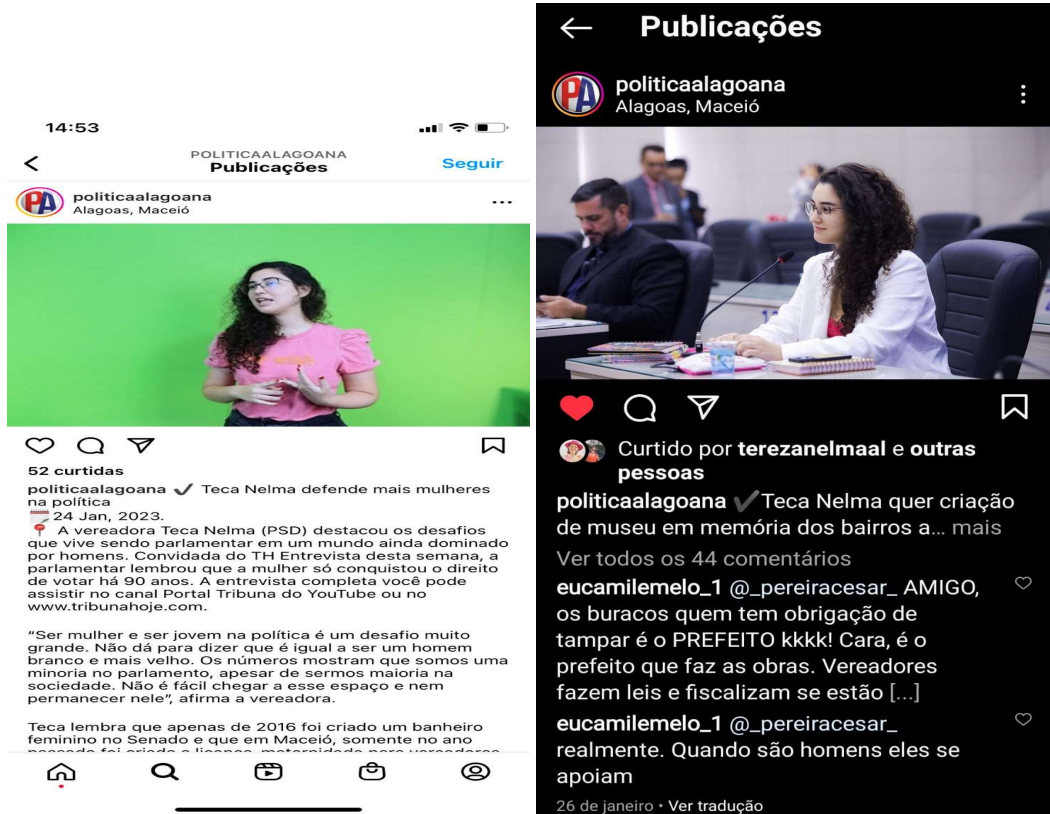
14:53

<
POLITICAALAGOANA
Publicações
Seguir

politicaalagoana
Alagoas, Maceió

52 curtidas

politicaalagoana ✓ Teca Nelma defende mais mulheres na política
24 Jan, 2023.
A vereadora Teca Nelma (PSD) destacou os desafios que vive sendo parlamentar em um mundo ainda dominado por homens. Convidada do TH Entrevista desta semana, a parlamentar lembrou que a mulher só conquistou o direito de votar há 90 anos. A entrevista completa você pode assistir no canal Portal Tribuna do YouTube ou no www.tribunahoje.com.

"Ser mulher e ser jovem na política é um desafio muito grande. Não dá para dizer que é igual a ser um homem branco e mais velho. Os números mostram que somos uma minoria no parlamento, apesar de sermos maioria na sociedade. Não é fácil chegar a esse espaço e nem permanecer nele", afirma a vereadora.

Teca lembra que apenas de 2016 foi criado um banheiro feminino no Senado e que em Maceió, somente no ano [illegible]

← Publicações

politicaalagoana
Alagoas, Maceió

Curtido por terezanelmaal e outras pessoas

politicaalagoana ✓Teca Nelma quer criação de museu em memória dos bairros a... mais

Ver todos os 44 comentários

eucamilemelo_1 @_pereiracesar_ AMIGO, os buracos quem tem obrigação de tampar é o PREFEITO kkkk! Cara, é o prefeito que faz as obras. Vereadores fazem leis e fiscalizam se estão [...]

eucamilemelo_1 @_pereiracesar_ realmente. Quando são homens eles se apoiam

26 de janeiro • Ver tradução